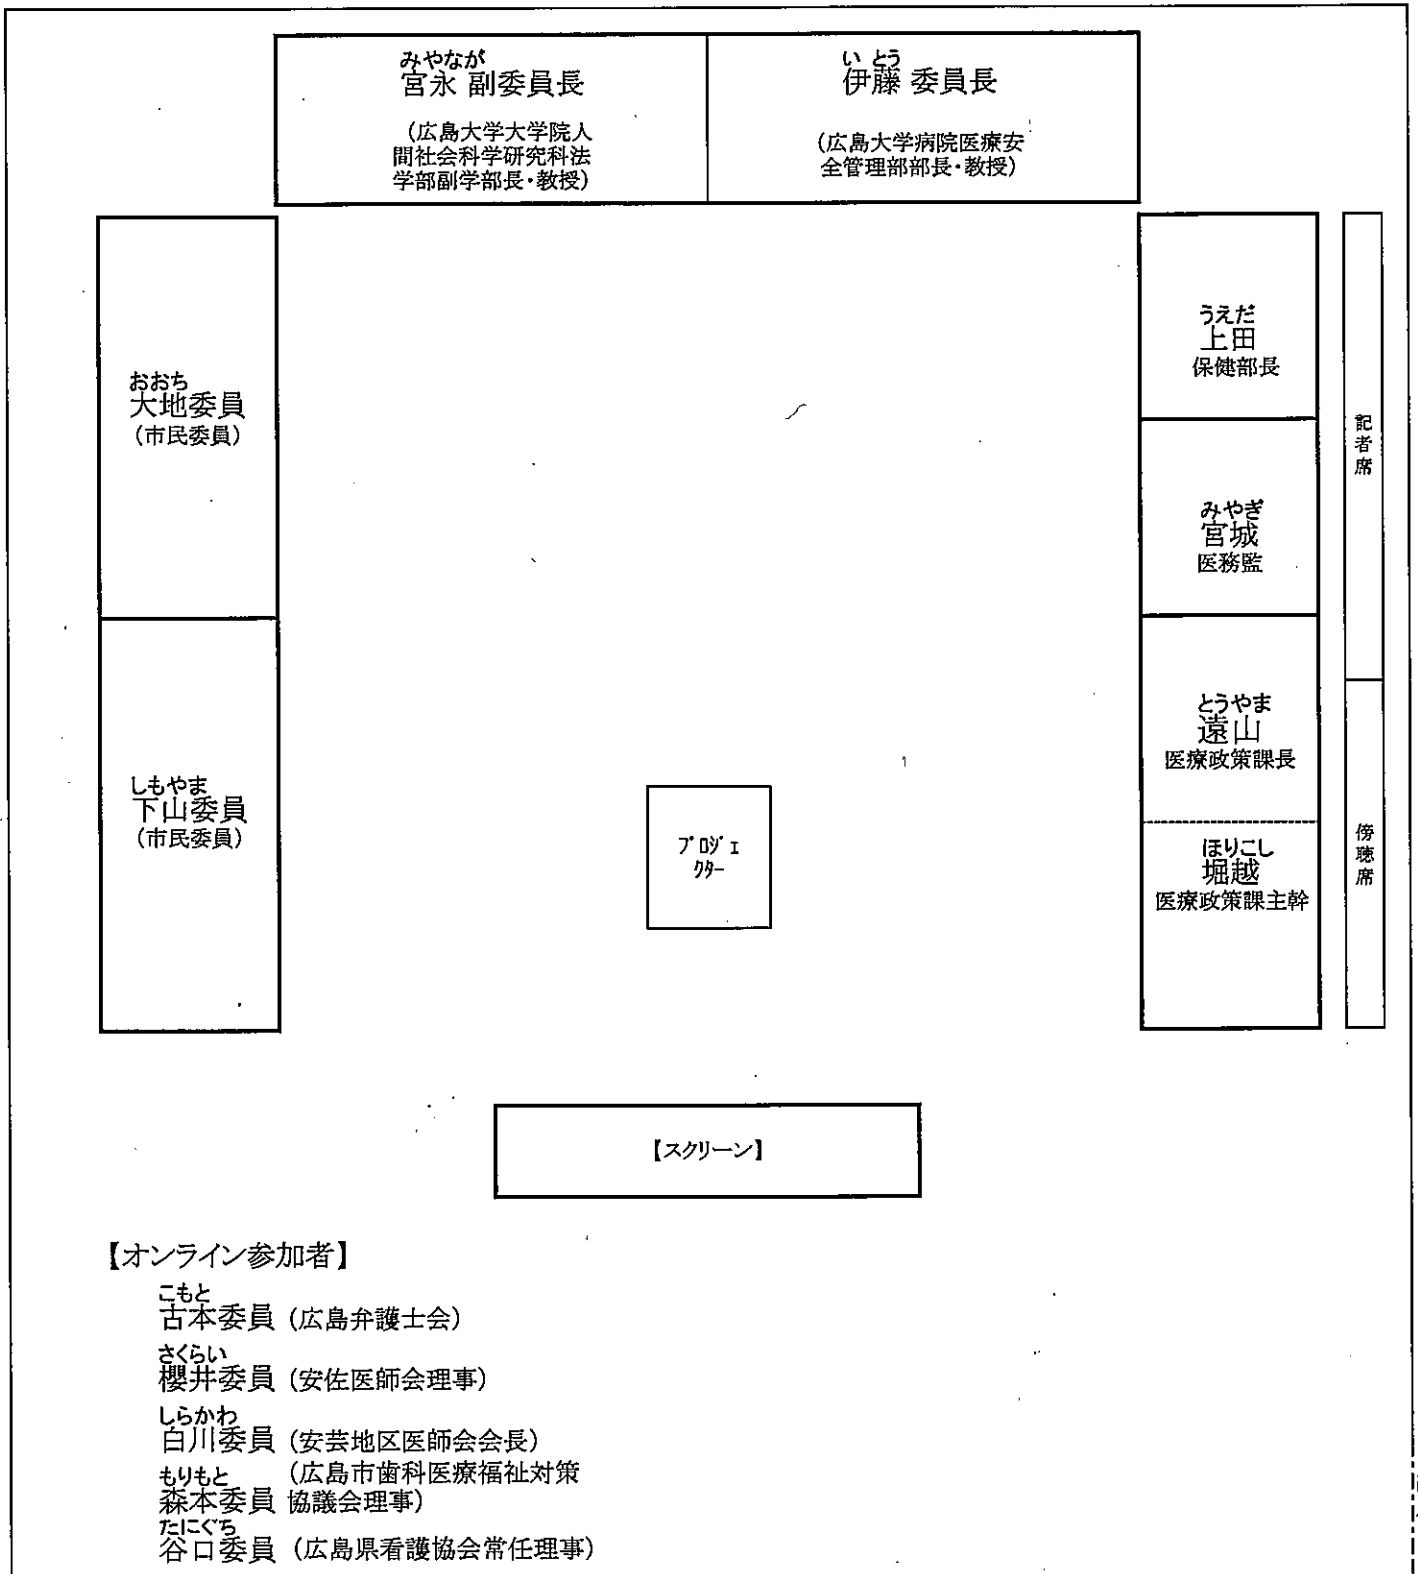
みやなが
宮永 副委員長
（広島大学大学院人間社会科学研究科法学部副学部長・教授）

いとう
伊藤 委員長
（広島大学病院医療安全管理部部長・教授）

おおち
大地委員
（市民委員）

しもやま
下山委員
（市民委員）

うえだ
上田
保健部長

みやぎ
宮城
医務監

とうやま
遠山
医療政策課長

ほりこし
堀越
医療政策課主幹

記者席

傍聴席

プロジェクター

【スクリーン】

【オンライン参加者】

こもと
古本委員（広島弁護士会）

さくらい
櫻井委員（安佐医師会理事）

しらかわ
白川委員（安芸地区医師会会長）

もりもと
森本委員（広島市歯科医療福祉対策協議会理事）

たにぐち
谷口委員（広島県看護協会常任理事）